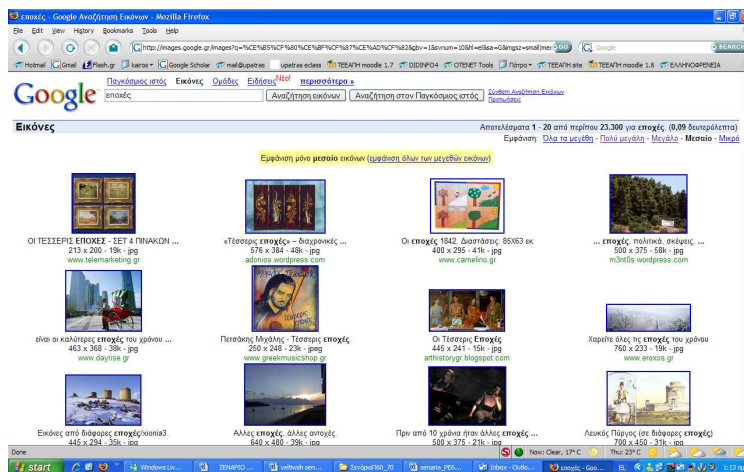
εποχές - Google Αναζήτηση Εικόνων - Mozilla Firefox

File Edit View History Bookmarks Tools Help

http://images.google.gr/images?q=%CE%B5%CF%80%CE%BF%CF%87%CE%AD%CF%82&gbv=1&svnum=10&hl=el&sa=G&imgsz=small|med

Google

Hotmail Gmail Flash.gr kairos Google Scholar mail@upatras upatras eclass ΤΕΕΑΠΗ moodle 1.7 DIDINFO4 OTENET Tools Πάτρα ΤΕΕΑΠΗ site ΤΕΕΑΠΗ moodle 1.8 ΕΛΛΗΝΟΦΡΕΝΕΙΑ

Παγκόσμιος ιστός Εικόνες Ομάδες Ειδήσεις Νέο! περισσότερα »

εποχές

Αναζήτηση εικόνων Αναζήτηση στον Παγκόσμιος ιστός

Σύνθετη Αναζήτηση Εικόνων Προτιμήσεις

Εικόνες

Αποτελέσματα 1 - 20 από περίπου 23.300 για εποχές. (0,09 δευτερόλεπτα)

Εμφάνιση: Όλα τα μεγέθη - Πολύ μεγάλη - Μεγάλο - Μεσαίο - Μικρό

Εμφάνιση μόνο μεσαίο εικόνων (εμφάνιση όλων των μεγεθών εικόνων)

ΟΙ ΤΕΣΣΕΡΙΣ ΕΠΟΧΕΣ - ΣΕΤ 4 ΠΙΝΑΚΩΝ ...
213 x 200 - 19k - jpg
www.telemarketing.gr

«Τέσσερις εποχές» – διαχρονικές ...
576 x 384 - 48k - jpg
adonios.wordpress.com

Οι εποχές 1842. Διαστάσεις: 85Χ63 εκ
400 x 295 - 41k - jpg
www.camelino.gr

... εποχές, πολιτικά, σκέψεις, ...
500 x 375 - 58k - jpg
m3nt0s.wordpress.com

είναι οι καλύτερες εποχές του χρόνου ...
463 x 368 - 38k - jpg
www.dayrise.gr

Πετσάκης Μιχάλης - Τέσσερις εποχές
250 x 248 - 23k - jpg
www.greekmusicshop.gr

Οι Τέσσερις Εποχές
445 x 241 - 15k - jpg
arthistorygr.blogspot.com

Χαρείτε όλες τις εποχές του χρόνου
760 x 233 - 19k - jpg
www.eroxos.gr

Εικόνες από διάφορες εποχές/xionia3.
445 x 294 - 35k - jpg

Αλλες εποχές, άλλες αντοχές.
640 x 480 - 39k - jpg

Πριν από 10 χρόνια ήταν άλλες εποχές ...
500 x 375 - 21k - jpg

Λευκός Πύργος (σε διάφορες εποχές)
700 x 450 - 31k - jpg

Done

Now: Clear, 17° C Thu: 23° C

start Windows Liv... ΣΕΝΑΡΙΟ ... veltiwsh sen... Σενάριο(Π60_70 senario_PE6... Inbox - Outlo... εποχές - Goo... EL 3:13 πμ